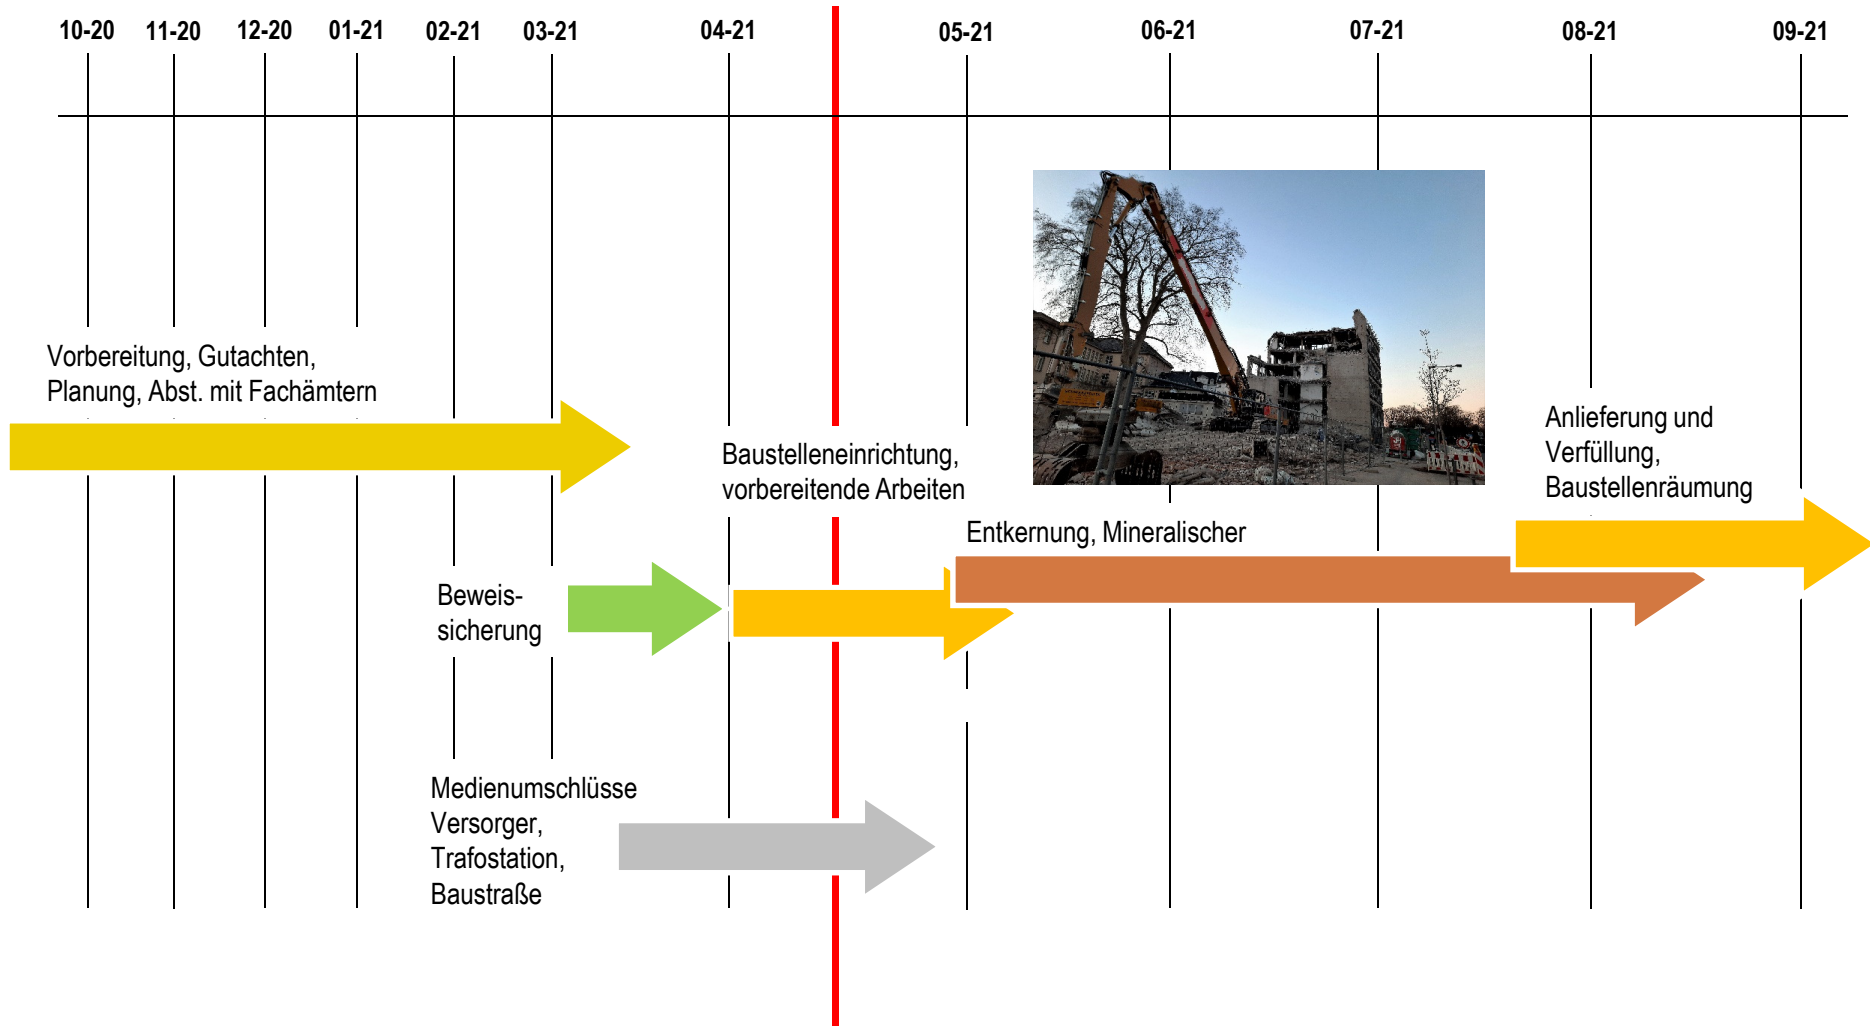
10-20 11-20 12-20 01-21 02-21 03-21 04-21 05-21 06-21 07-21 08-21 09-21

Vorbereitung, Gutachten, Planung, Abst. mit Fachämtern

Baustelleneinrichtung, vorbereitende Arbeiten

Anlieferung und Verfüllung, Baustellenräumung

Entkernung, Mineralischer

Beweis-sicherung

Medienumschlüsse Versorger, Trafostation, Baustraße